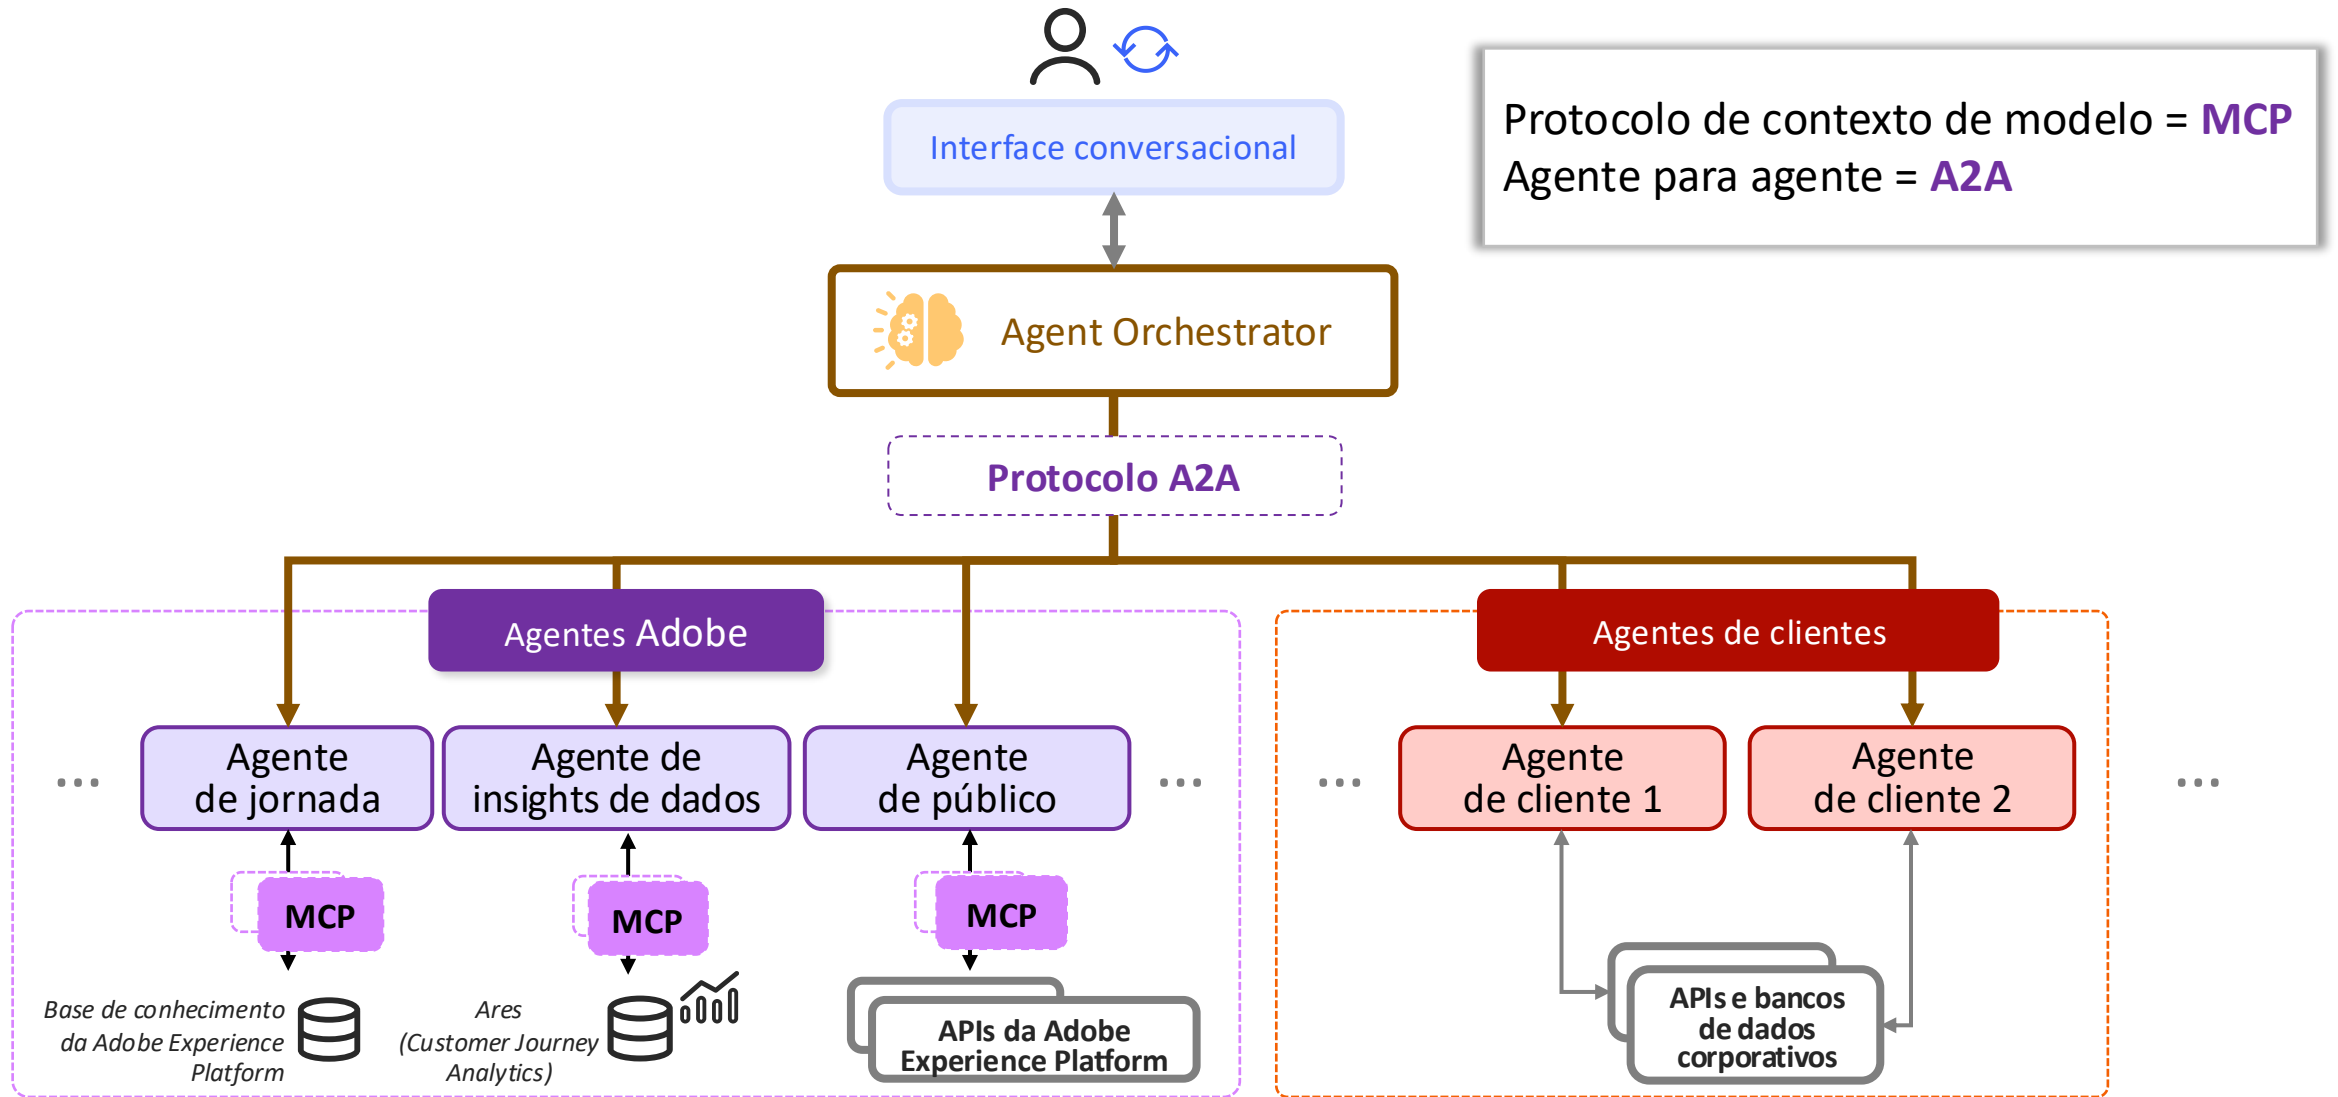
Protocolo de contexto de modelo = MCP
Agente para agente = A2A

Interface conversacional

Agent Orchestrator

Protocolo A2A

Agentes Adobe

Agentes de clientes

...

Agente de jornada

Agente de insights de dados

Agente de público

...

...

Agente de cliente 1

Agente de cliente 2

...

MCP

MCP

MCP

Base de conhecimento da Adobe Experience Platform

Ares (Customer Journey Analytics)

APIs da Adobe Experience Platform

APIs e bancos de dados corporativos